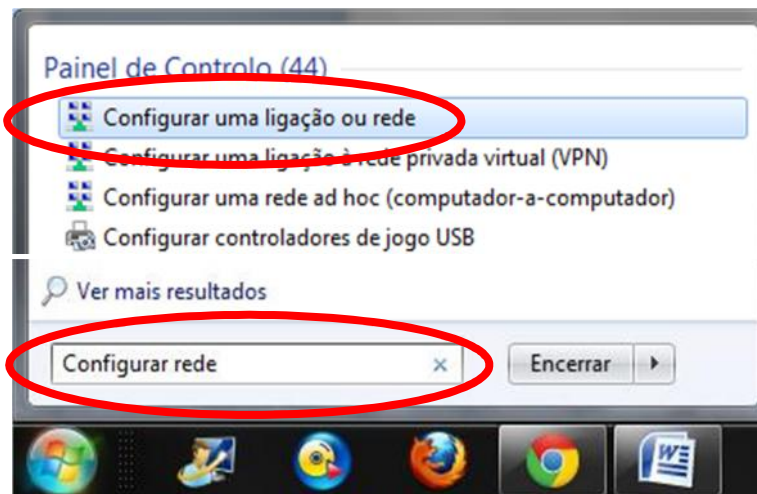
Painel de Controlo (44)

Configurar uma ligação ou rede

Configurar uma ligação à rede privada virtual (VPN)

Configurar uma rede ad hoc (computador-a-computador)

Configurar controladores de jogo USB

Ver mais resultados

Configurar rede ×

Encerrar